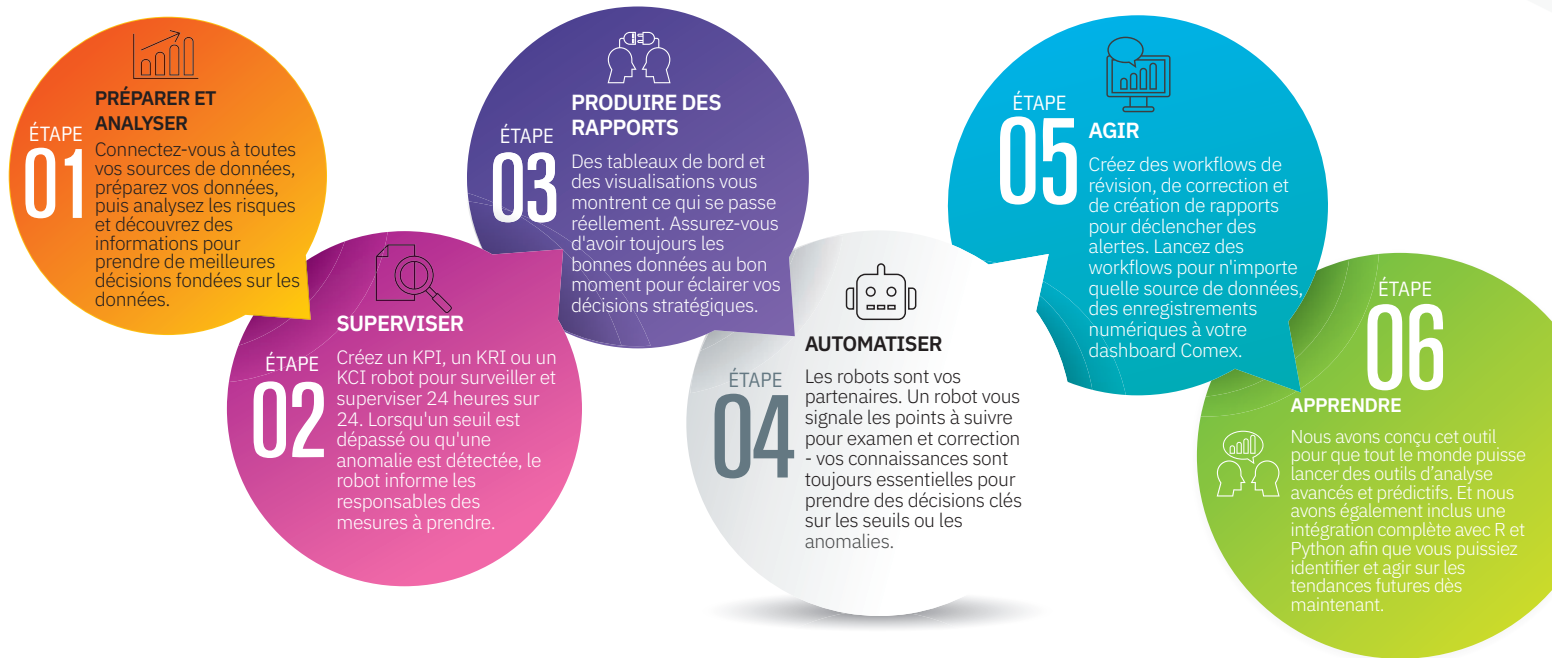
ÉTAPE 01
PRÉPARER ET ANALYSER
Connectez-vous à toutes vos sources de données, préparez vos données, puis analysez les risques et découvrez des informations pour prendre de meilleures décisions fondées sur les données.

ÉTAPE 02
SUPERVISER
Créez un KPI, un KRI ou un KCI robot pour surveiller et superviser 24 heures sur 24. Lorsqu'un seuil est dépassé ou qu'une anomalie est détectée, le robot informe les responsables des mesures à prendre.

ÉTAPE 03
PRODUIRE DES RAPPORTS
Des tableaux de bord et des visualisations vous montrent ce qui se passe réellement. Assurez-vous d'avoir toujours les bonnes données au bon moment pour éclairer vos décisions stratégiques.

ÉTAPE 04
AUTOMATISER
Les robots sont vos partenaires. Un robot vous signale les points à suivre pour examen et correction - vos connaissances sont toujours essentielles pour prendre des décisions clés sur les seuils ou les anomalies.

ÉTAPE 05
AGIR
Créez des workflows de révision, de correction et de création de rapports pour déclencher des alertes. Lancez des workflows pour n'importe quelle source de données, des enregistrements numériques à votre dashboard Comex.

ÉTAPE 06
APPRENDRE
Nous avons conçu cet outil pour que tout le monde puisse lancer des outils d'analyse avancés et prédictifs. Et nous avons également inclus une intégration complète avec R et Python afin que vous puissiez identifier et agir sur les tendances futures dès maintenant.